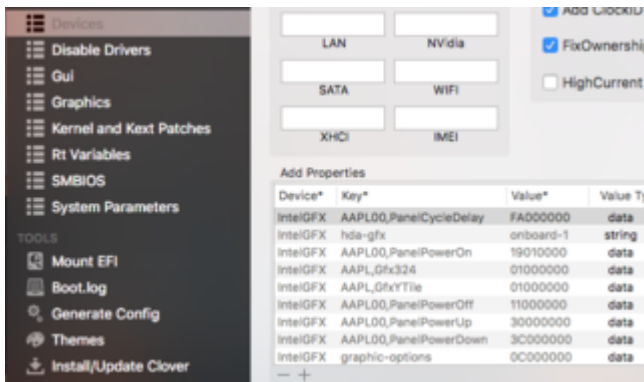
Devices
Disable Drivers
Gui
Graphics
Kernel and Kext Patches
Rt Variables
SMBIOS
System Parameters
TOOLS
Mount EFI
Boot.log
Generate Config
Themes
Install/Update Clover

LAN
NVidia
SATA
WIFI
XHCI
IMEI

Add ClockID
FixOwnershi
HighCurrent

Add Properties

| Device* | Key* | Value* | Value Ty |
|---|---|---|---|
| IntelGFX | AAPL00,PanelCycleDelay | FA000000 | data |
| IntelGFX | hda-gfx | onboard-1 | string |
| IntelGFX | AAPL00,PanelPowerOn | 19010000 | data |
| IntelGFX | AAPL,Gfx324 | 01000000 | data |
| IntelGFX | AAPL,GfxYTile | 01000000 | data |
| IntelGFX | AAPL00,PanelPowerOff | 11000000 | data |
| IntelGFX | AAPL00,PanelPowerUp | 30000000 | data |
| IntelGFX | AAPL00,PanelPowerDown | 3C000000 | data |
| IntelGFX | graphic-options | 0C000000 | data |

— +